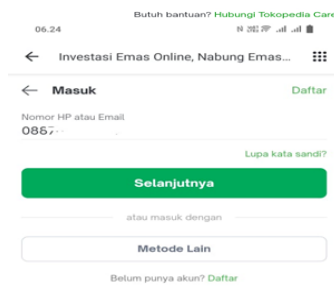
06.24

Butuh bantuan? Hubungi Tokopedia Care

Investasi Emas Online, Nabung Emas...

Masuk

Daftar

Nomor HP atau Email

0867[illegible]

Lupa kata sandi?

Selanjutnya

atau masuk dengan

Metode Lain

Belum punya akun? Daftar